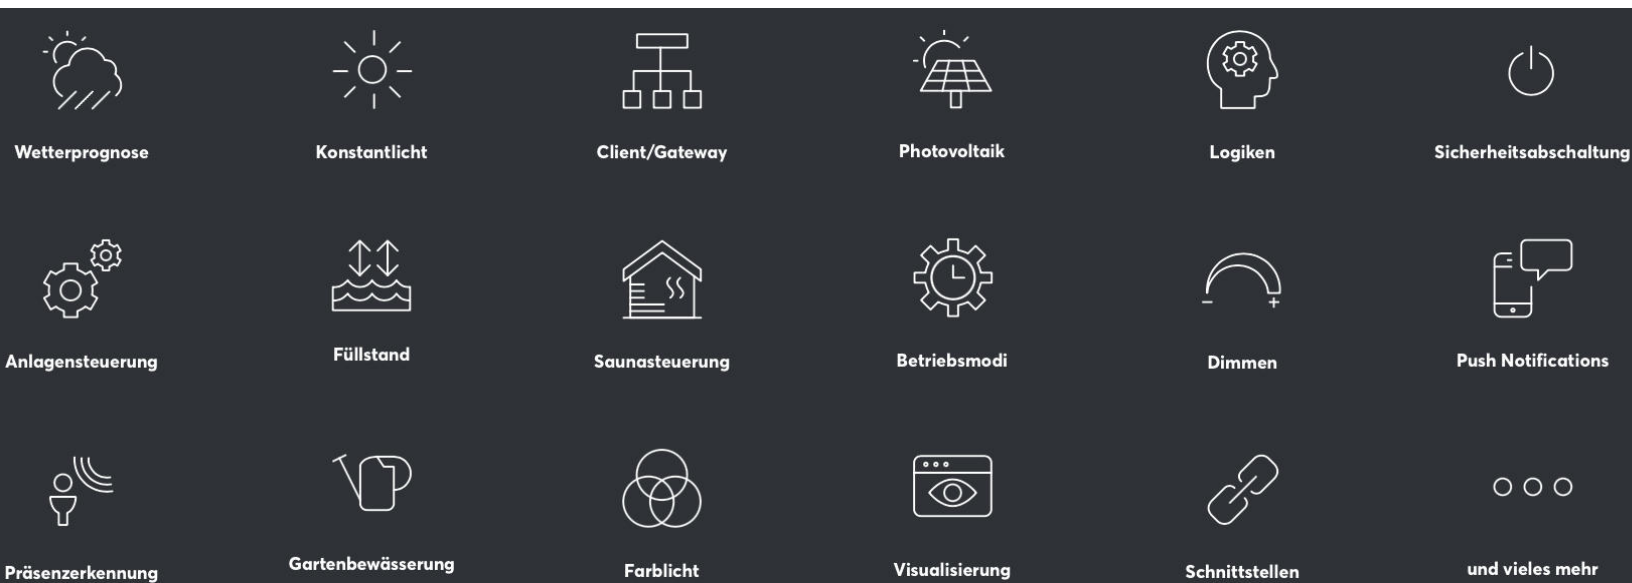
Wetterprognose

Konstantlicht

Client/Gateway

Photovoltaik

Logiken

Sicherheitsabschaltung

Anlagensteuerung

Füllstand

Saunasteuerung

Betriebsmodi

Dimmen

Push Notifications

Präsenzerkennung

Gartenbewässerung

Farblicht

Visualisierung

Schnittstellen

und vieles mehr